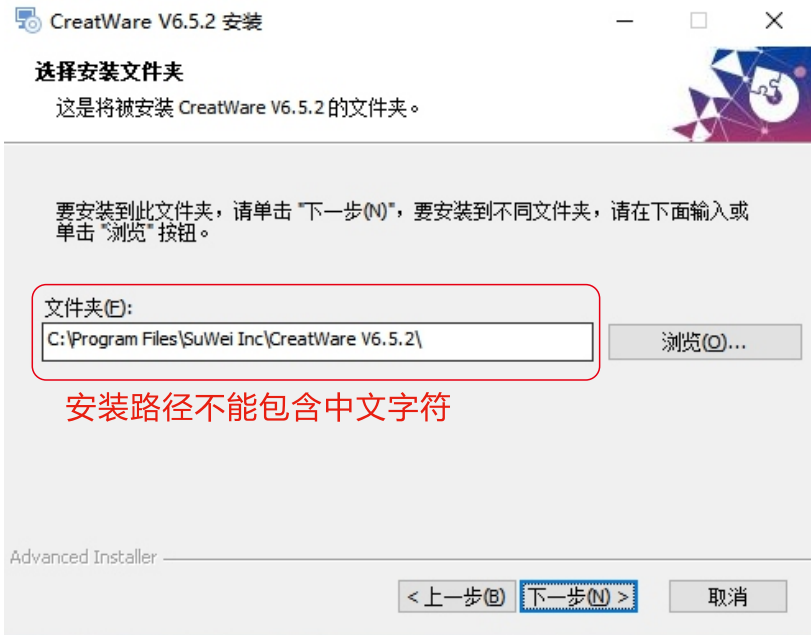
CreatWare V6.5.2 安装

选择安装文件夹

这是将被安装 CreatWare V6.5.2 的文件夹。

要安装到此文件夹，请单击 "下一步(N)"，要安装到不同文件夹，请在下面输入或单击 "浏览" 按钮。

文件夹(F):

C:\Program Files\SuWei Inc\CreatWare V6.5.2\

浏览(O)...

安装路径不能包含中文字符

Advanced Installer

< 上一步(B)

下一步(N) >

取消